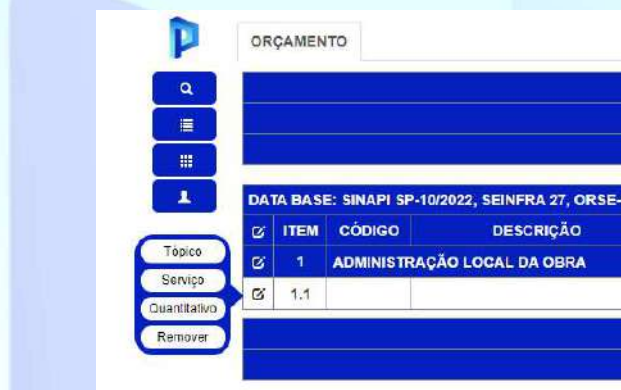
ORÇAMENTO

Tópico
Serviço
Quantitativo
Remover

DATA BASE: SINAPI SP-10/2022, SEINFRA 27, ORSE-

| | ITEM | CÓDIGO | DESCRIÇÃO |
|---|---|---|---|
| | 1 | ADMINISTRAÇÃO LOCAL DA OBRA | |
| | 1.1 | | |